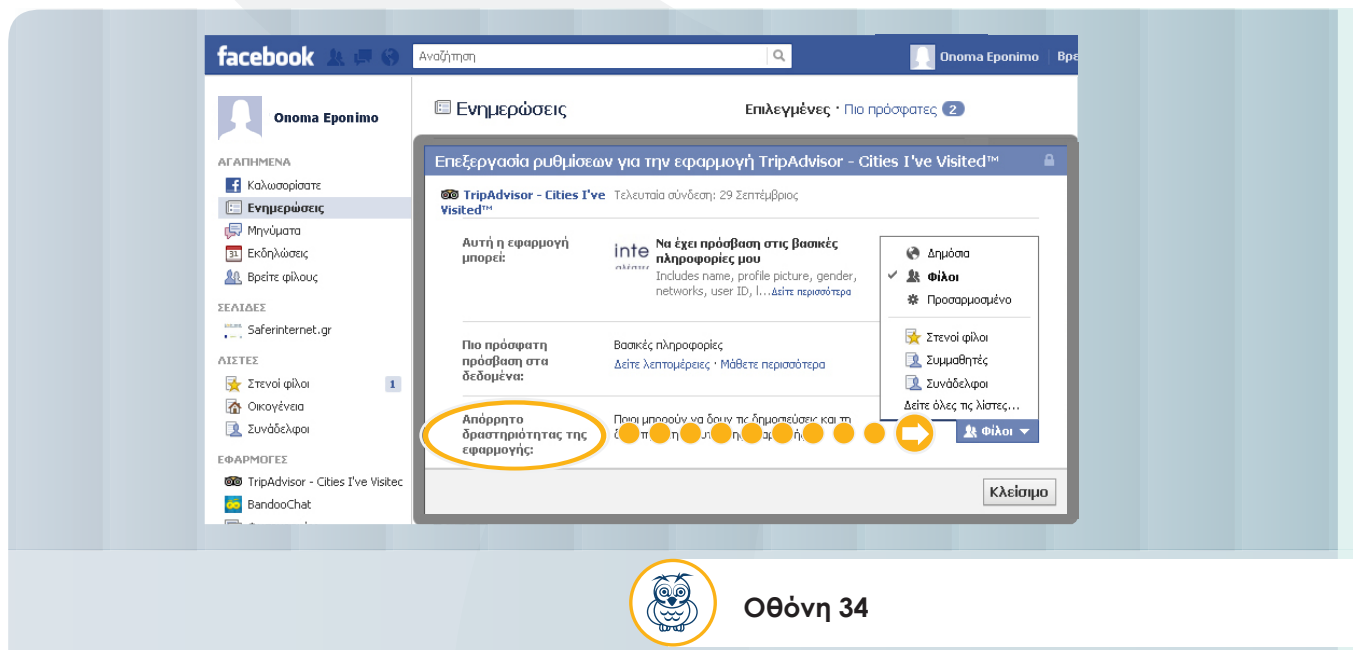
facebook

Αναζήτηση

Onoma Eponimo Βρε

Onoma Eponimo

ΑΓΑΠΗΜΕΝΑ

Καλωσορίσατε

Ενημερώσεις

Μηνύματα

Εκδηλώσεις

Βρείτε φίλους

ΣΕΛΙΔΕΣ

Saferinternet.gr

ΛΙΣΤΕΣ

Στενοί φίλοι 1

Οικογένεια

Συνάδελφοι

ΕΦΑΡΜΟΓΕΣ

TripAdvisor - Cities I've Visitec

BandooChat

Ενημερώσεις

Επιλεγμένες · Πιο πρόσφατες 2

Επεξεργασία ρυθμίσεων για την εφαρμογή TripAdvisor - Cities I've Visited™

TripAdvisor - Cities I've Visited™ Τελευταία σύνδεση: 29 Σεπτέμβριος

Αυτή η εφαρμογή μπορεί:

Να έχει πρόσβαση στις βασικές πληροφορίες μου
Includes name, profile picture, gender, networks, user ID, l...Δείτε περισσότερα

Πιο πρόσφατη πρόσβαση στα δεδομένα:

Βασικές πληροφορίες
Δείτε λεπτομέρειες · Μάθετε περισσότερα

Απόρρητο δραστηριότητας της εφαρμογής:

Ποιοι μπορούν να δουν τις δημοσιεύσεις και τη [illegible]

Δημόσια

Φίλοι

Προσαρμοσμένο

Στενοί φίλοι

Συμμαθητές

Συνάδελφοι

Δείτε όλες τις λίστες...

Φίλοι

Κλείσιμο

Οθόνη 34